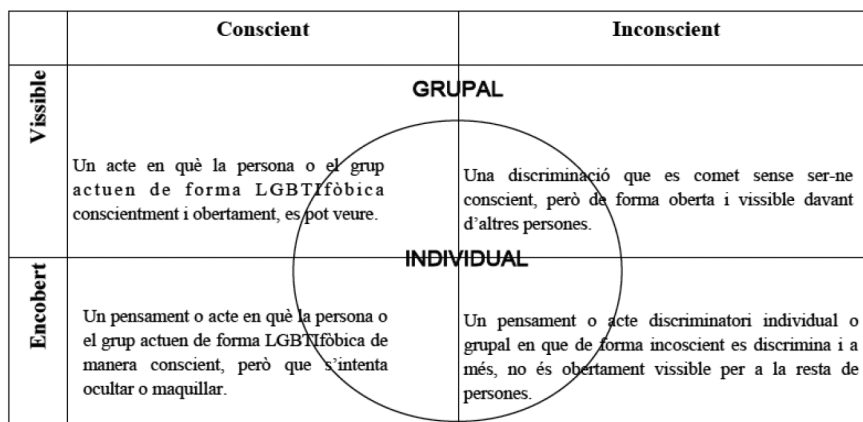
| | Conscient | Inconscient |
|---|---|---|
| Vissible | Un acte en què la persona o el grup actuen de forma LGBTIfòbica conscientment i obertament, es pot veure. | Una discriminació que es comet sense ser-ne conscient, però de forma oberta i vissible davant d'altres persones. |
| Encobert | Un pensament o acte en què la persona o el grup actuen de forma LGBTIfòbica de manera conscient, però que s'intenta ocultar o maquillar. | Un pensament o acte discriminatori individual o grupal en que de forma incoscient es discrimina i a més, no és obertament vissible per a la resta de persones. |

GRUPAL

INDIVIDUAL